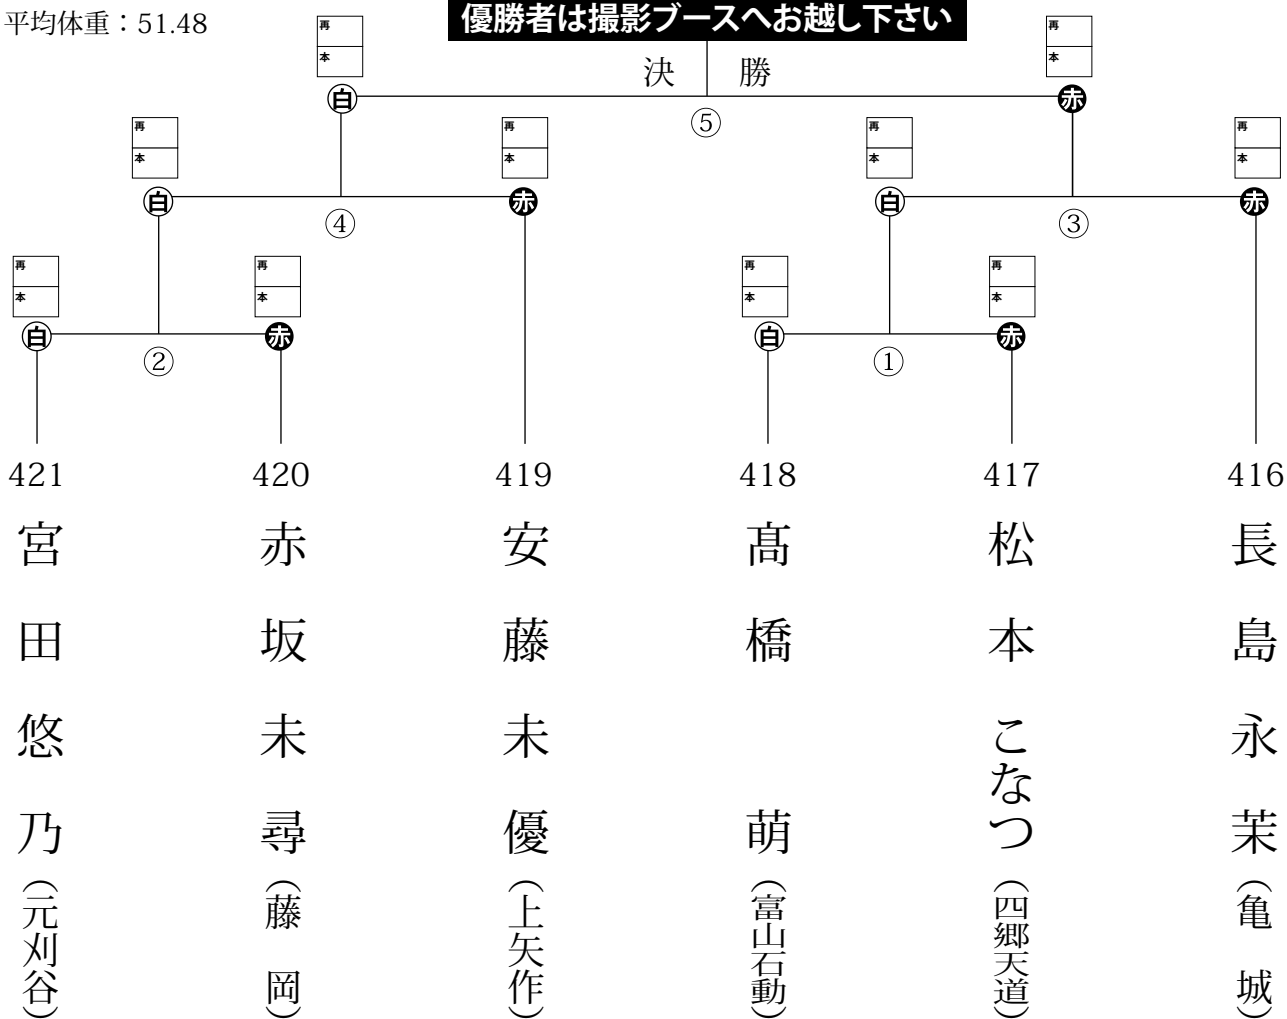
平均体重：51.48

優勝者は撮影ブースへお越し下さい

決　勝

再
本

再
本

白　⑤　赤

再
本

再
本

再
本

再
本

白　④　赤

白　③　赤

再
本

再
本

再
本

再
本

白　②　赤

白　①　赤

421
宮田悠乃
（元刈谷）

420
赤坂未尋
（藤岡）

419
安藤未優
（上矢作）

418
髙橋萌
（富山石動）

417
松本こなつ
（四郷天道）

416
長島永茉
（亀城）